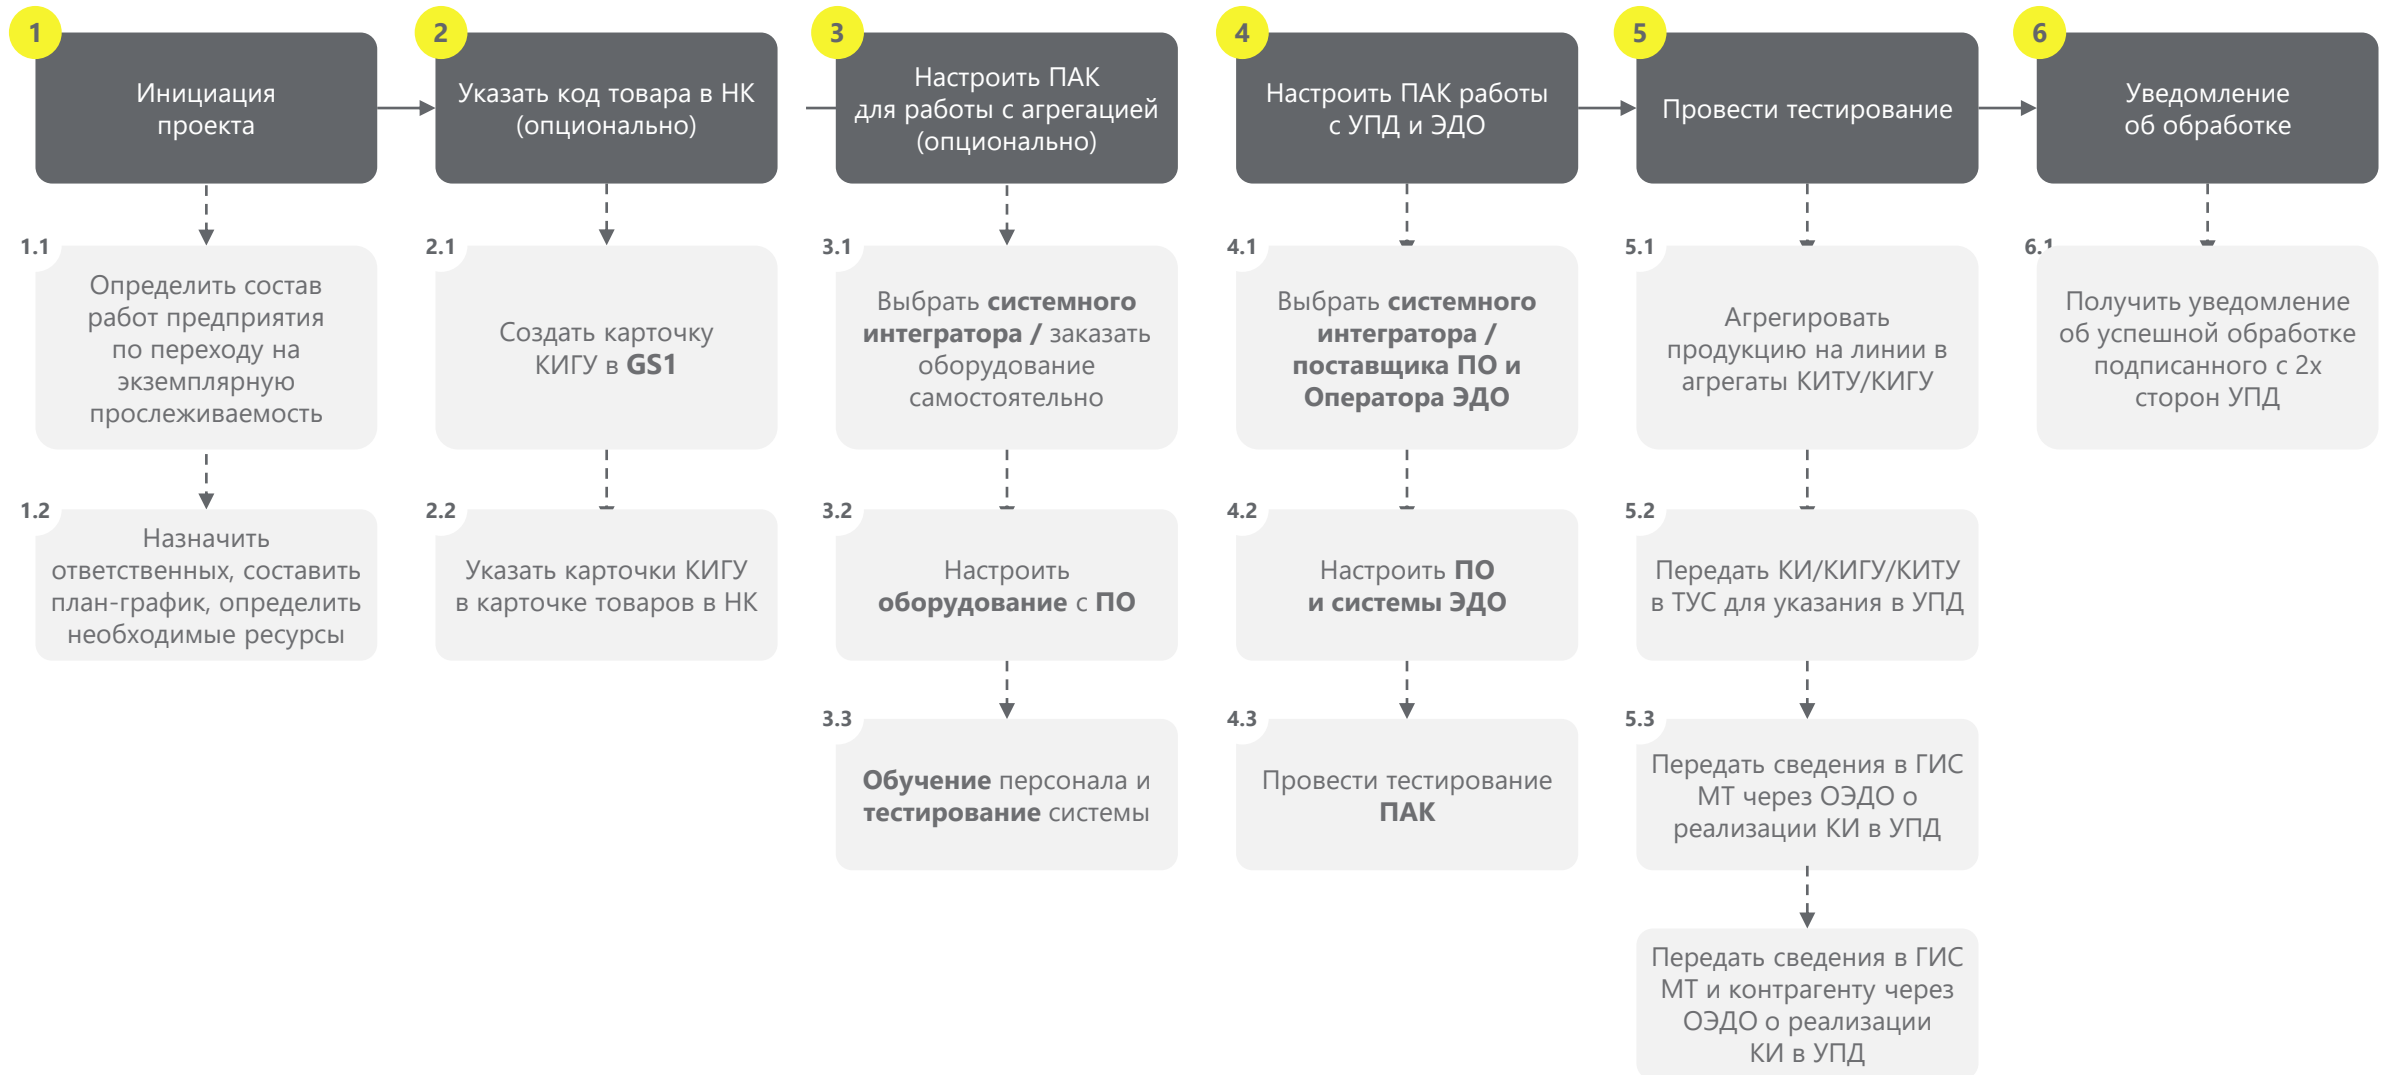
1
Инициация проекта

2
Указать код товара в НК (опционально)

3
Настроить ПАК для работы с агрегацией (опционально)

4
Настроить ПАК работы с УПД и ЭДО

5
Провести тестирование

6
Уведомление об обработке

1.1
Определить состав работ предприятия по переходу на экземплярную прослеживаемость

1.2
Назначить ответственных, составить план-график, определить необходимые ресурсы

2.1
Создать карточку КИГУ в **GS1**

2.2
Указать карточки КИГУ в карточке товаров в НК

3.1
Выбрать **системного интегратора /** заказать оборудование самостоятельно

3.2
Настроить **оборудование** с **ПО**

3.3
**Обучение** персонала и **тестирование** системы

4.1
Выбрать **системного интегратора / поставщика ПО и Оператора ЭДО**

4.2
Настроить **ПО и системы ЭДО**

4.3
Провести тестирование **ПАК**

5.1
Агрегировать продукцию на линии в агрегаты КИТУ/КИГУ

5.2
Передать КИ/КИГУ/КИТУ в ТУС для указания в УПД

5.3
Передать сведения в ГИС МТ через ОЭДО о реализации КИ в УПД

Передать сведения в ГИС МТ и контрагенту через ОЭДО о реализации КИ в УПД

6.1
Получить уведомление об успешной обработке подписанного с 2х сторон УПД